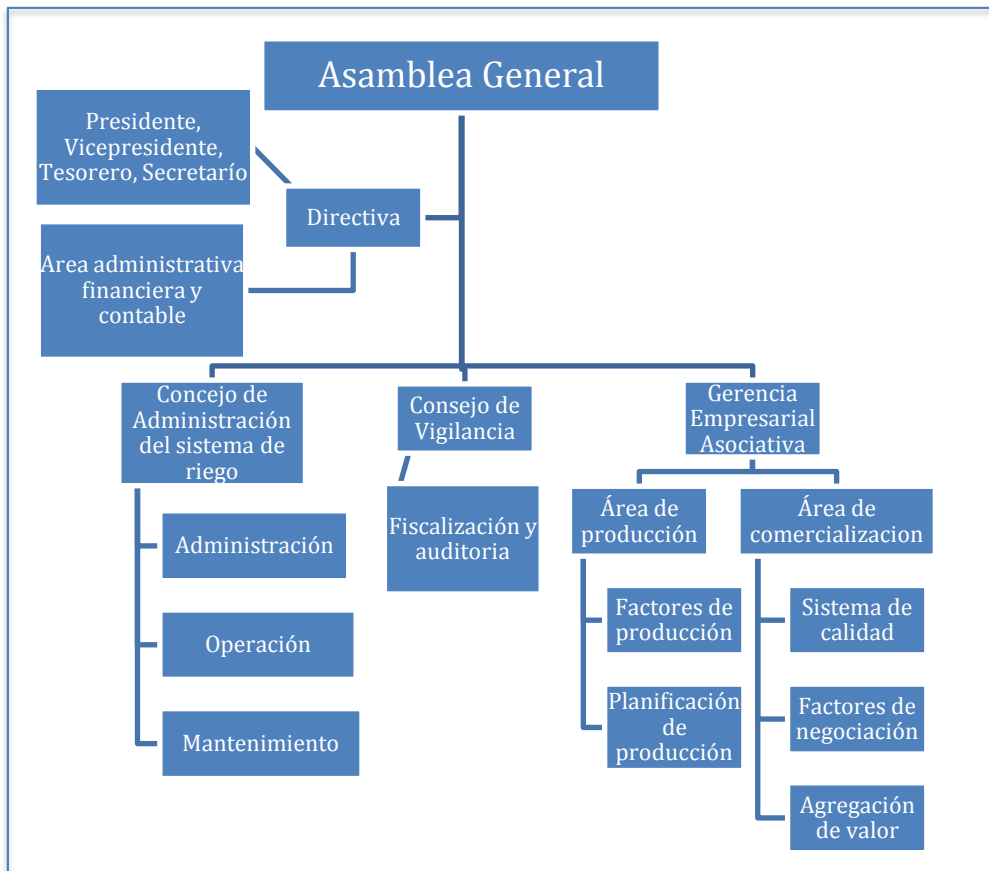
Asamblea General

Presidente, Vicepresidente, Tesorero, Secretarío

Directiva

Area administrativa financiera y contable

Concejo de Administración del sistema de riego

Administración

Operación

Mantenimiento

Consejo de Vigilancia

Fiscalización y auditoria

Gerencia Empresarial Asociativa

Área de producción

Factores de producción

Planificación de producción

Área de comercializacion

Sistema de calidad

Factores de negociación

Agregación de valor